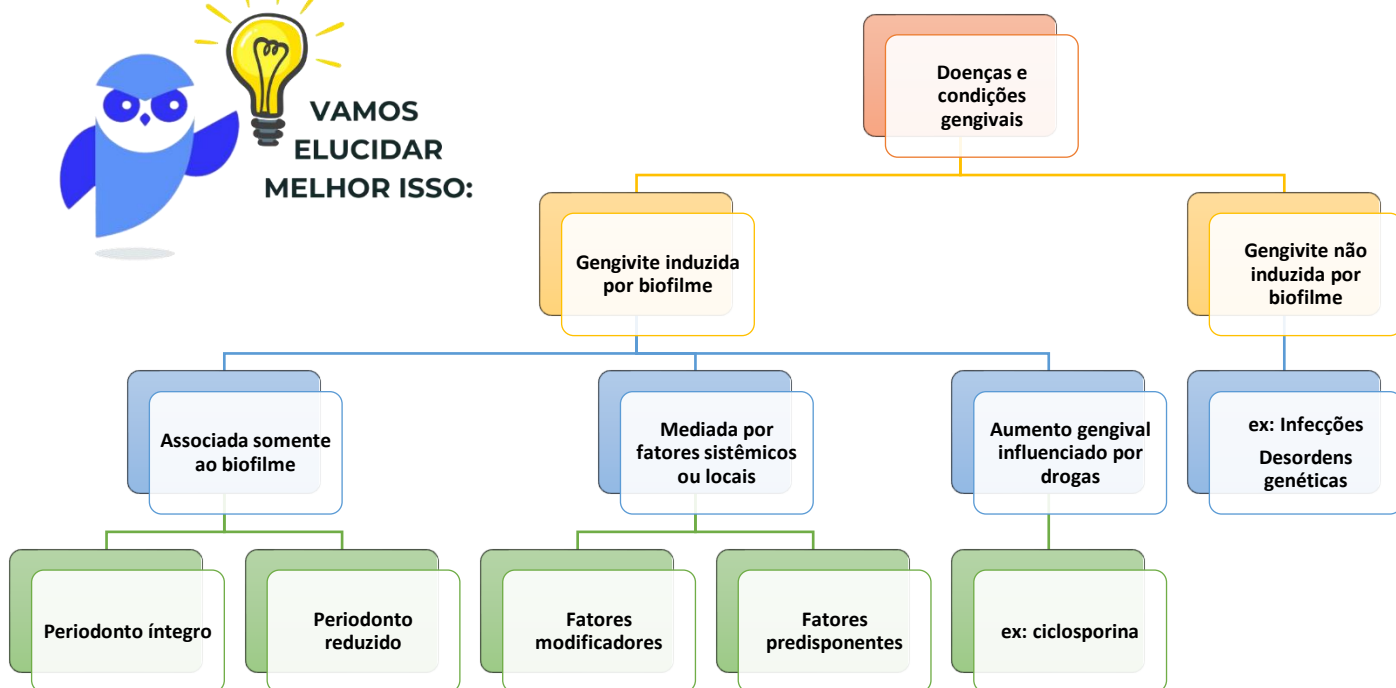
VAMOS ELUCIDAR MELHOR ISSO:

Doenças e condições gengivais

Gengivite induzida por biofilme

Gengivite não induzida por biofilme

Associada somente ao biofilme

Mediada por fatores sistêmicos ou locais

Aumento gengival influenciado por drogas

ex: Infecções
Desordens genéticas

Periodonto íntegro

Periodonto reduzido

Fatores modificadores

Fatores predisponentes

ex: ciclosporina